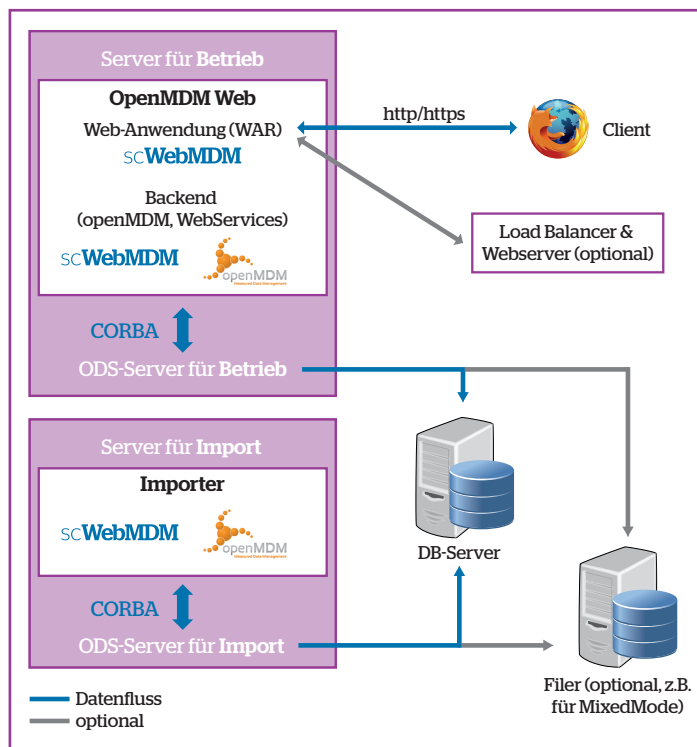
Server für Betrieb

OpenMDM Web

Web-Anwendung (WAR)

scWebMDM

Backend (openMDM, WebServices)

scWebMDM

openMDM

Measured Data Management

CORBA

ODS-Server für Betrieb

http/https

Client

Load Balancer & Webserver (optional)

Server für Import

Importer

scWebMDM

openMDM

Measured Data Management

CORBA

ODS-Server für Import

DB-Server

Filer (optional, z.B. für MixedMode)

Datenfluss

optional